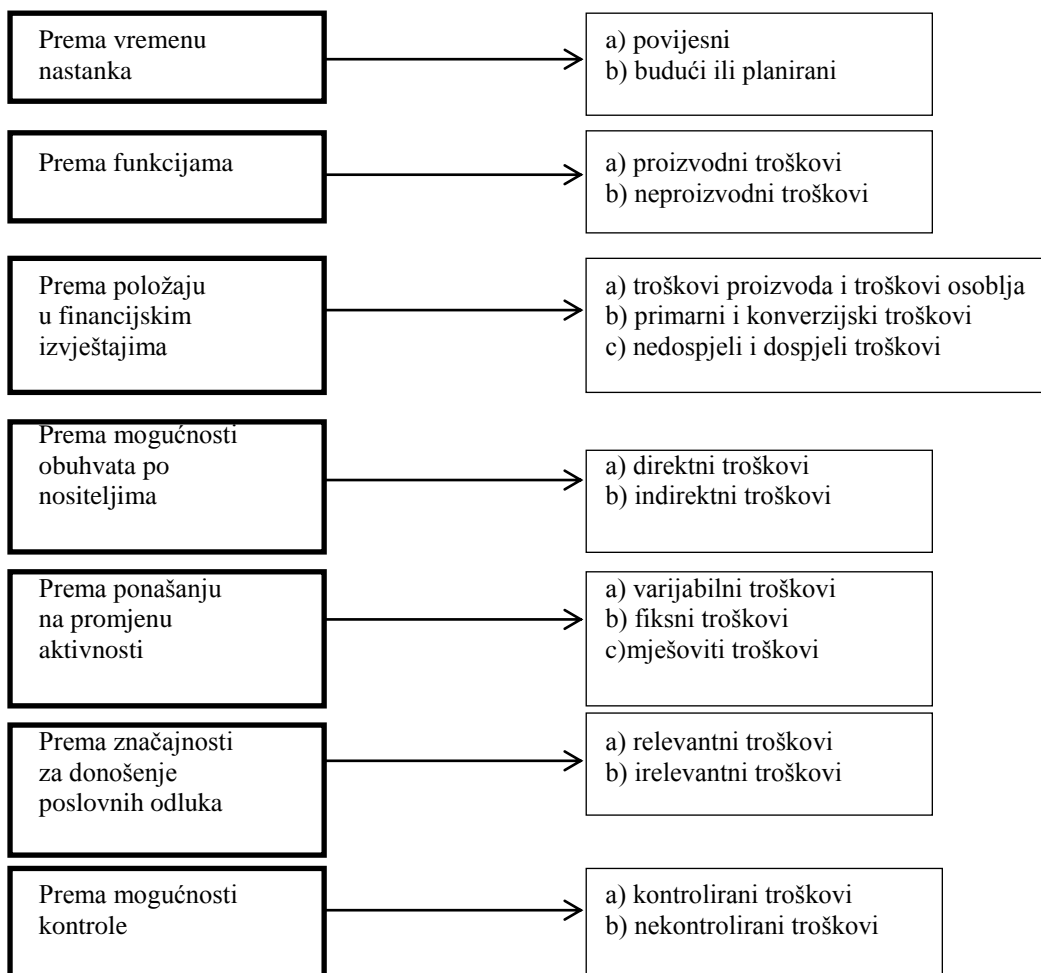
Prema vremenu nastanka

a) povijesni
b) budući ili planirani

Prema funkcijama

a) proizvodni troškovi
b) neproizvodni troškovi

Prema položaju u financijskim izvještajima

a) troškovi proizvoda i troškovi osoblja
b) primarni i konverzijski troškovi
c) nedospjeli i dospjeli troškovi

Prema mogućnosti obuhvata po nositeljima

a) direktni troškovi
b) indirektni troškovi

Prema ponašanju na promjenu aktivnosti

a) varijabilni troškovi
b) fiksni troškovi
c)mješoviti troškovi

Prema značajnosti za donošenje poslovnih odluka

a) relevantni troškovi
b) irelevantni troškovi

Prema mogućnosti kontrole

a) kontrolirani troškovi
b) nekontrolirani troškovi